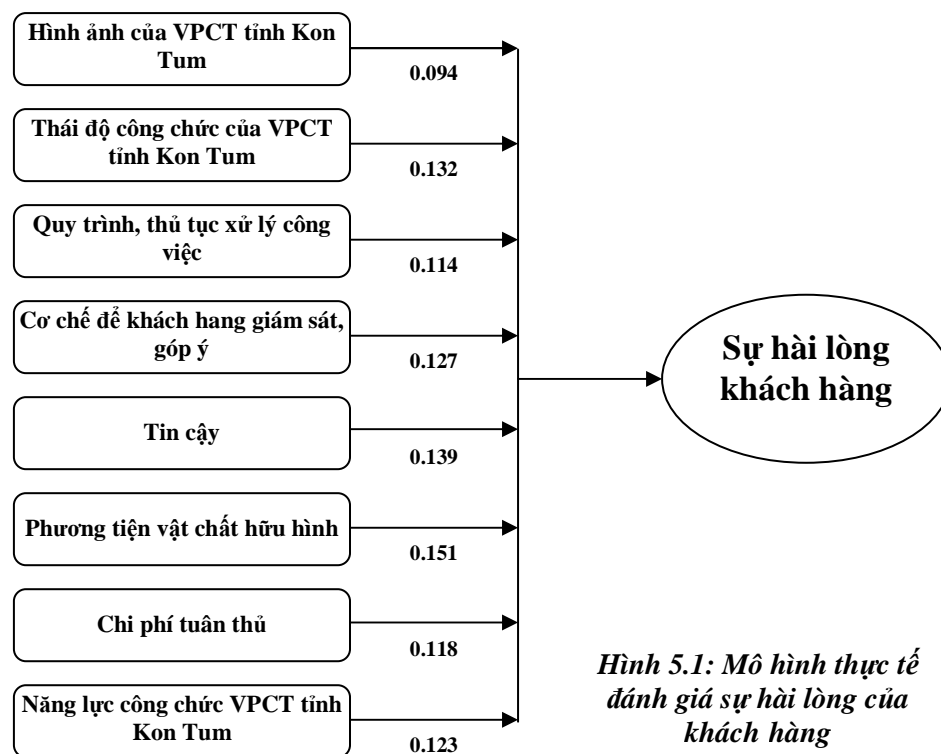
Hình ảnh của VPCT tỉnh Kon Tum

0.094

Thái độ công chức của VPCT tỉnh Kon Tum

0.132

Quy trình, thủ tục xử lý công việc

0.114

Cơ chế để khách hang giám sát, góp ý

0.127

Tin cậy

0.139

Phương tiện vật chất hữu hình

0.151

Chi phí tuân thủ

0.118

Năng lực công chức VPCT tỉnh Kon Tum

0.123

Sự hài lòng khách hàng

Hình 5.1: Mô hình thực tế đánh giá sự hài lòng của khách hàng